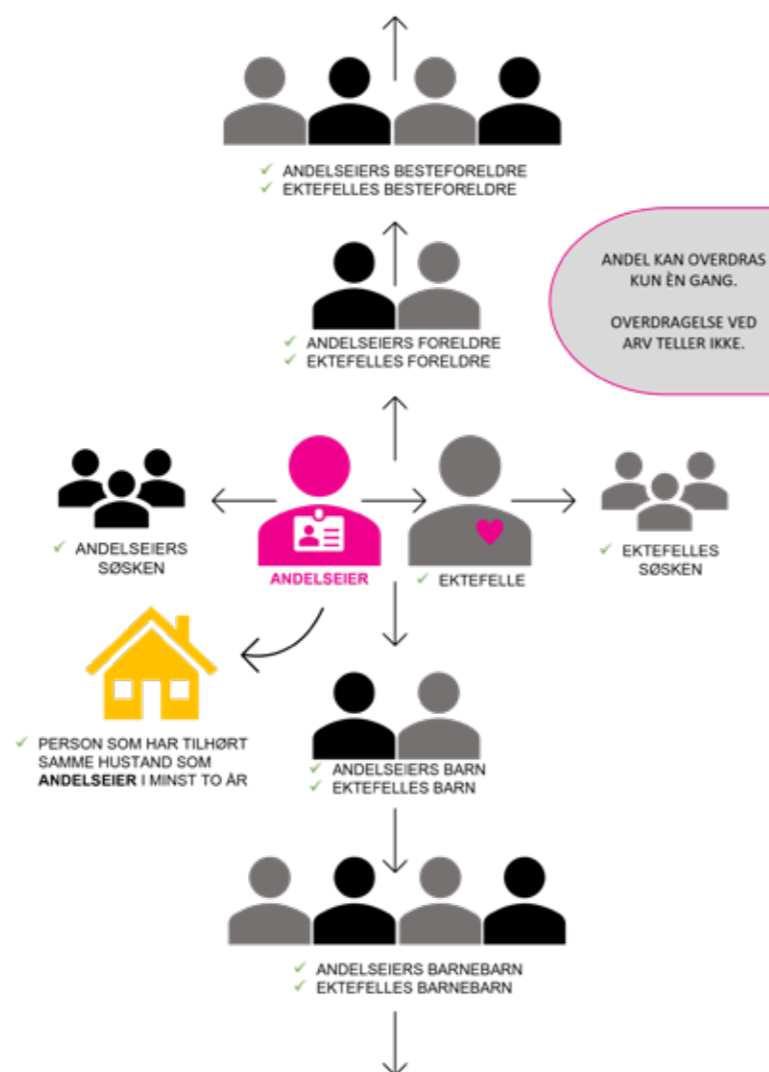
✓ ANDELSEIERS BESTEFORELDRE
✓ EKTEFELLES BESTEFORELDRE

ANDEL KAN OVERDRAS KUN ÈN GANG.

OVERDRAGELSE VED ARV TELLER IKKE.

✓ ANDELSEIERS FORELDRE
✓ EKTEFELLES FORELDRE

✓ ANDELSEIERS SØSKEN

ANDELSEIER

✓ EKTEFELLE

✓ EKTEFELLES SØSKEN

✓ PERSON SOM HAR TILHØRT SAMME HUSTAND SOM **ANDELSEIER** I MINST TO ÅR

✓ ANDELSEIERS BARN
✓ EKTEFELLES BARN

✓ ANDELSEIERS BARNEBARN
✓ EKTEFELLES BARNEBARN